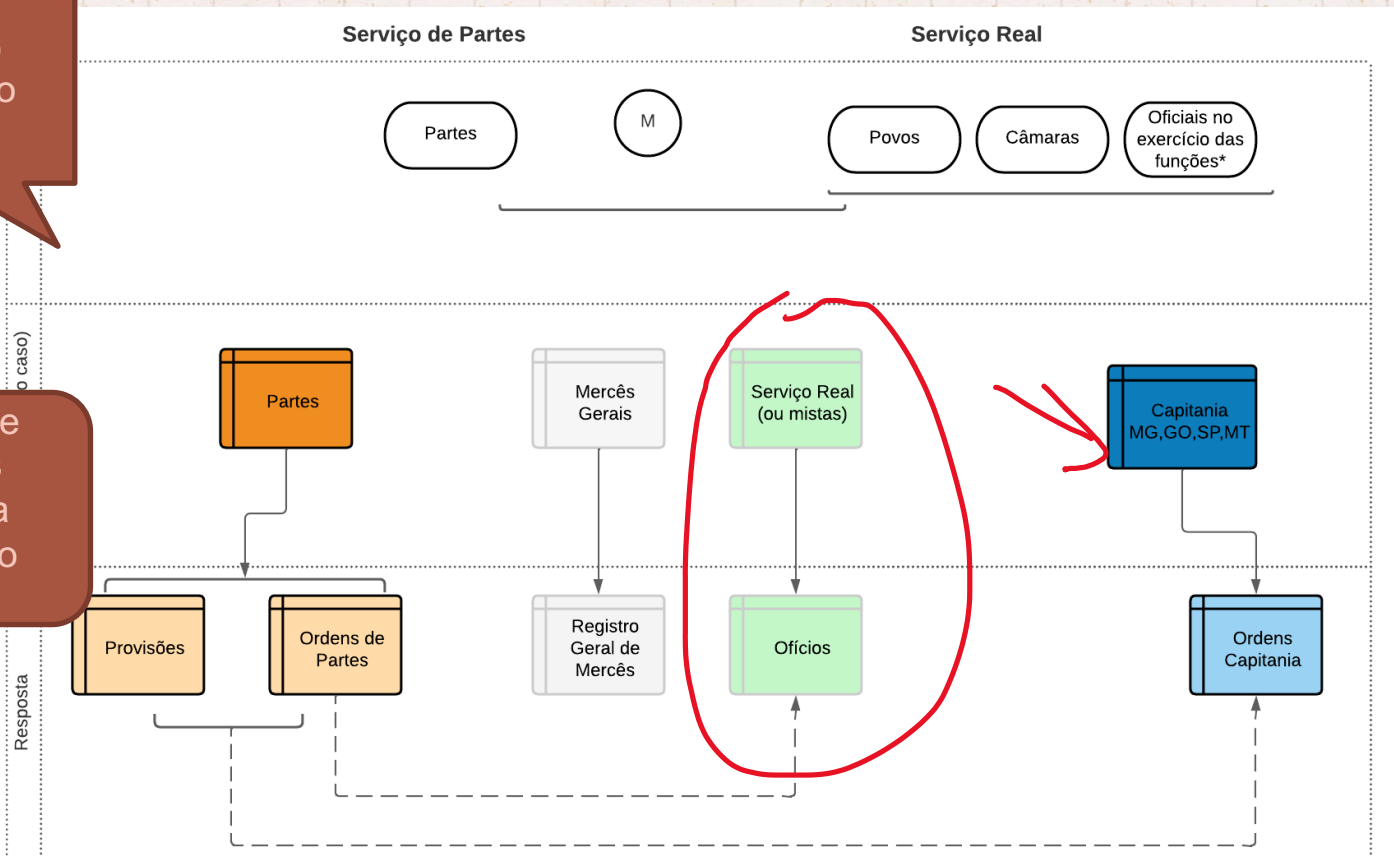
o
o

Serviço de Partes

Serviço Real

Partes

M

Povos

Câmaras

Oficiais no exercício das funções*

o caso)

e
.
a
o

Partes

Mercês Gerais

Serviço Real (ou mistas)

Capitania MG,GO,SP,MT

Resposta

Provisões

Ordens de Partes

Registro Geral de Mercês

Ofícios

Ordens Capitania